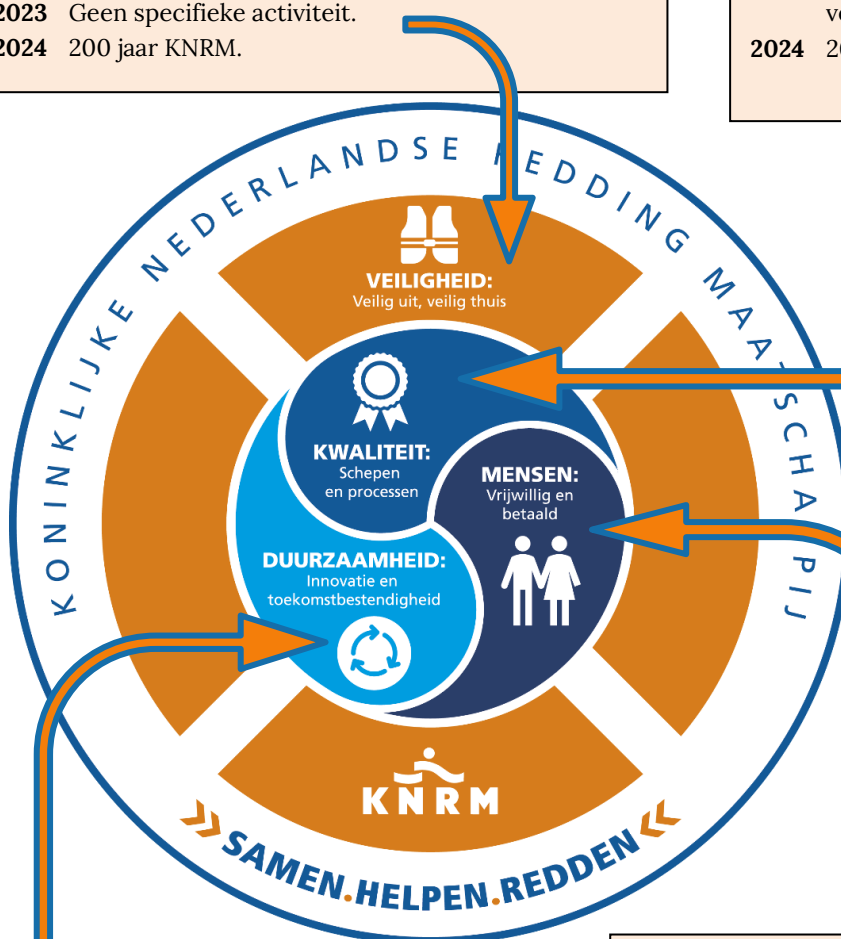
**2023** Geen specifieke activiteit.
**2024** 200 jaar KNRM.

ve
**2024** 2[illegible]

KONINKLIJKE NEDERLANDSE REDDING MAATSCHAPPIJ

VEILIGHEID:
Veilig uit, veilig thuis

KWALITEIT:
Schepen en processen

MENSEN:
Vrijwillig en betaald

DUURZAAMHEID:
Innovatie en toekomstbestendigheid

KNRM

SAMEN.HELPEN.REDDEN